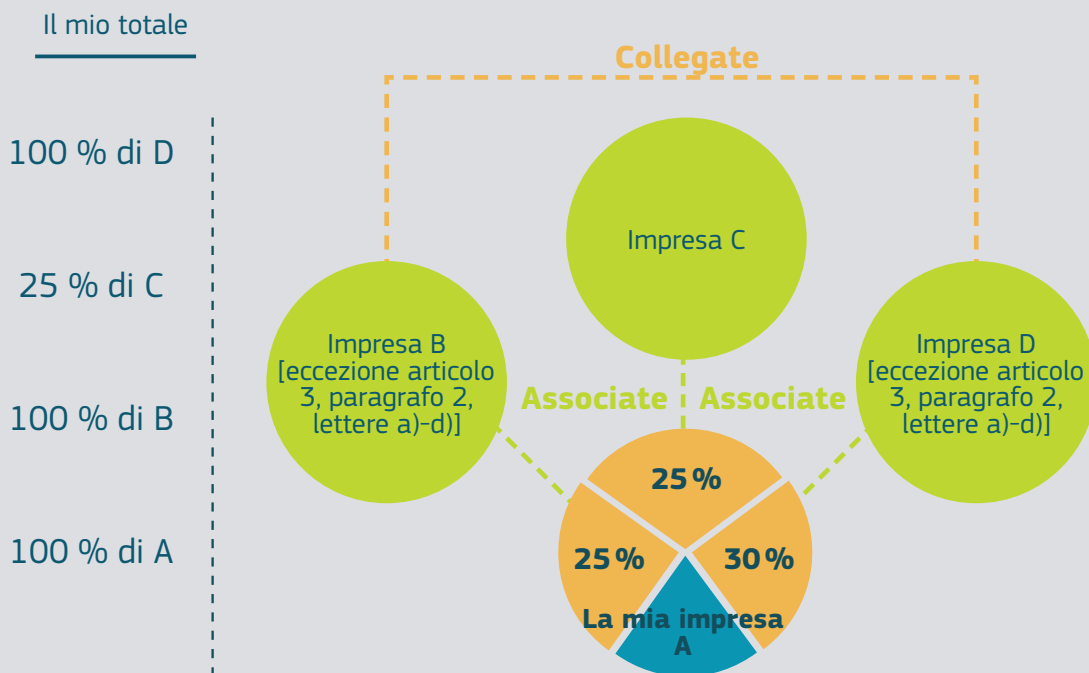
Il mio totale

100 % di D

25 % di C

100 % di B

100 % di A

Collegate

Impresa C

Impresa B [eccezione articolo 3, paragrafo 2, lettere a)-d)]

Impresa D [eccezione articolo 3, paragrafo 2, lettere a)-d)]

Associate

Associate

25 %

25 %

30 %

La mia impresa A